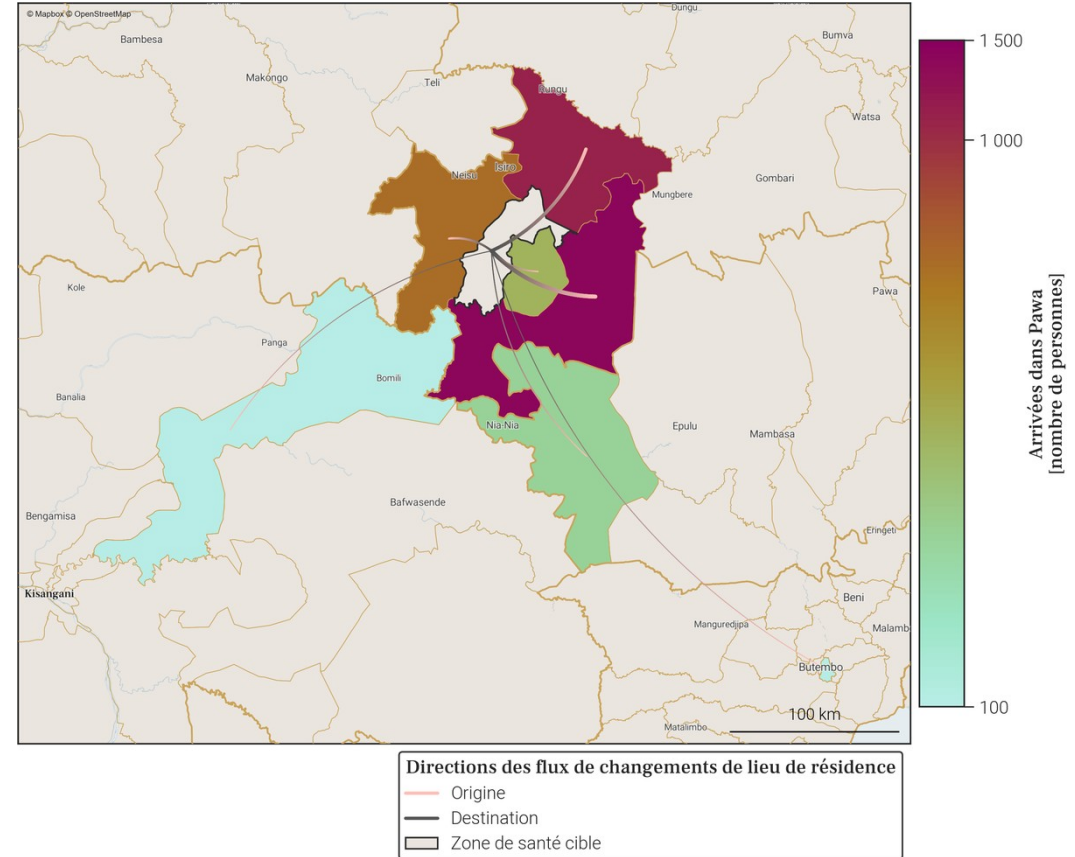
© Mapbox © OpenStreetMap

Dungu
Bumva
Bambesa
Makongo
Teli
Dungu
Watsa
Neisu
Isiro
Gombari
Mungbere
Kole
Pawa
Panga
Bomili
Banalia
Nia-Nia
Epulu
Mambasa
Bafwasende
Bengamisa
Eringeti
Kisangani
Beni
Manguredjipa
Malamb
Butembo
Matalimbo
100 km

1 500
1 000
100
Arrivées dans Pawa
[nombre de personnes]

Directions des flux de changements de lieu de résidence
Origine
Destination
Zone de santé cible